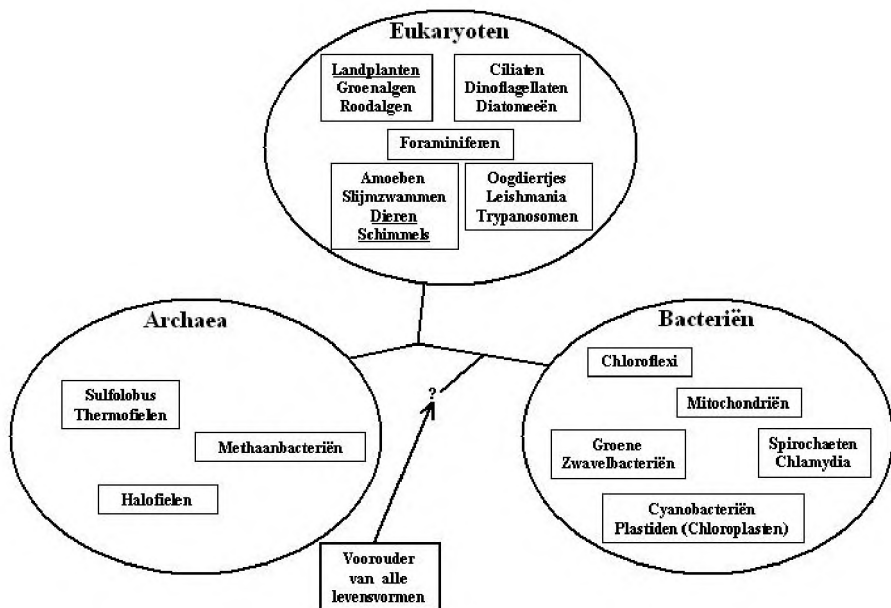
Eukaryoten

Landplanten
Groenalgen
Roodalgen

Ciliaten
Dinoflagellaten
Diatomeeën

Foraminiferen

Amoeben
Slijmzwammen
Dieren
Schimmels

Oogdiertjes
Leishmania
Trypanosomen

Archaea

Sulfolobus
Thermofielen

Methaanbacteriën

Halofielen

?

Bacteriën

Chloroflexi

Mitochondriën

Groene
Zwavelbacteriën

Spirochaeten
Chlamydia

Cyanobacteriën
Plastiden (Chloroplasten)

Voorouder
van alle
levensvormen